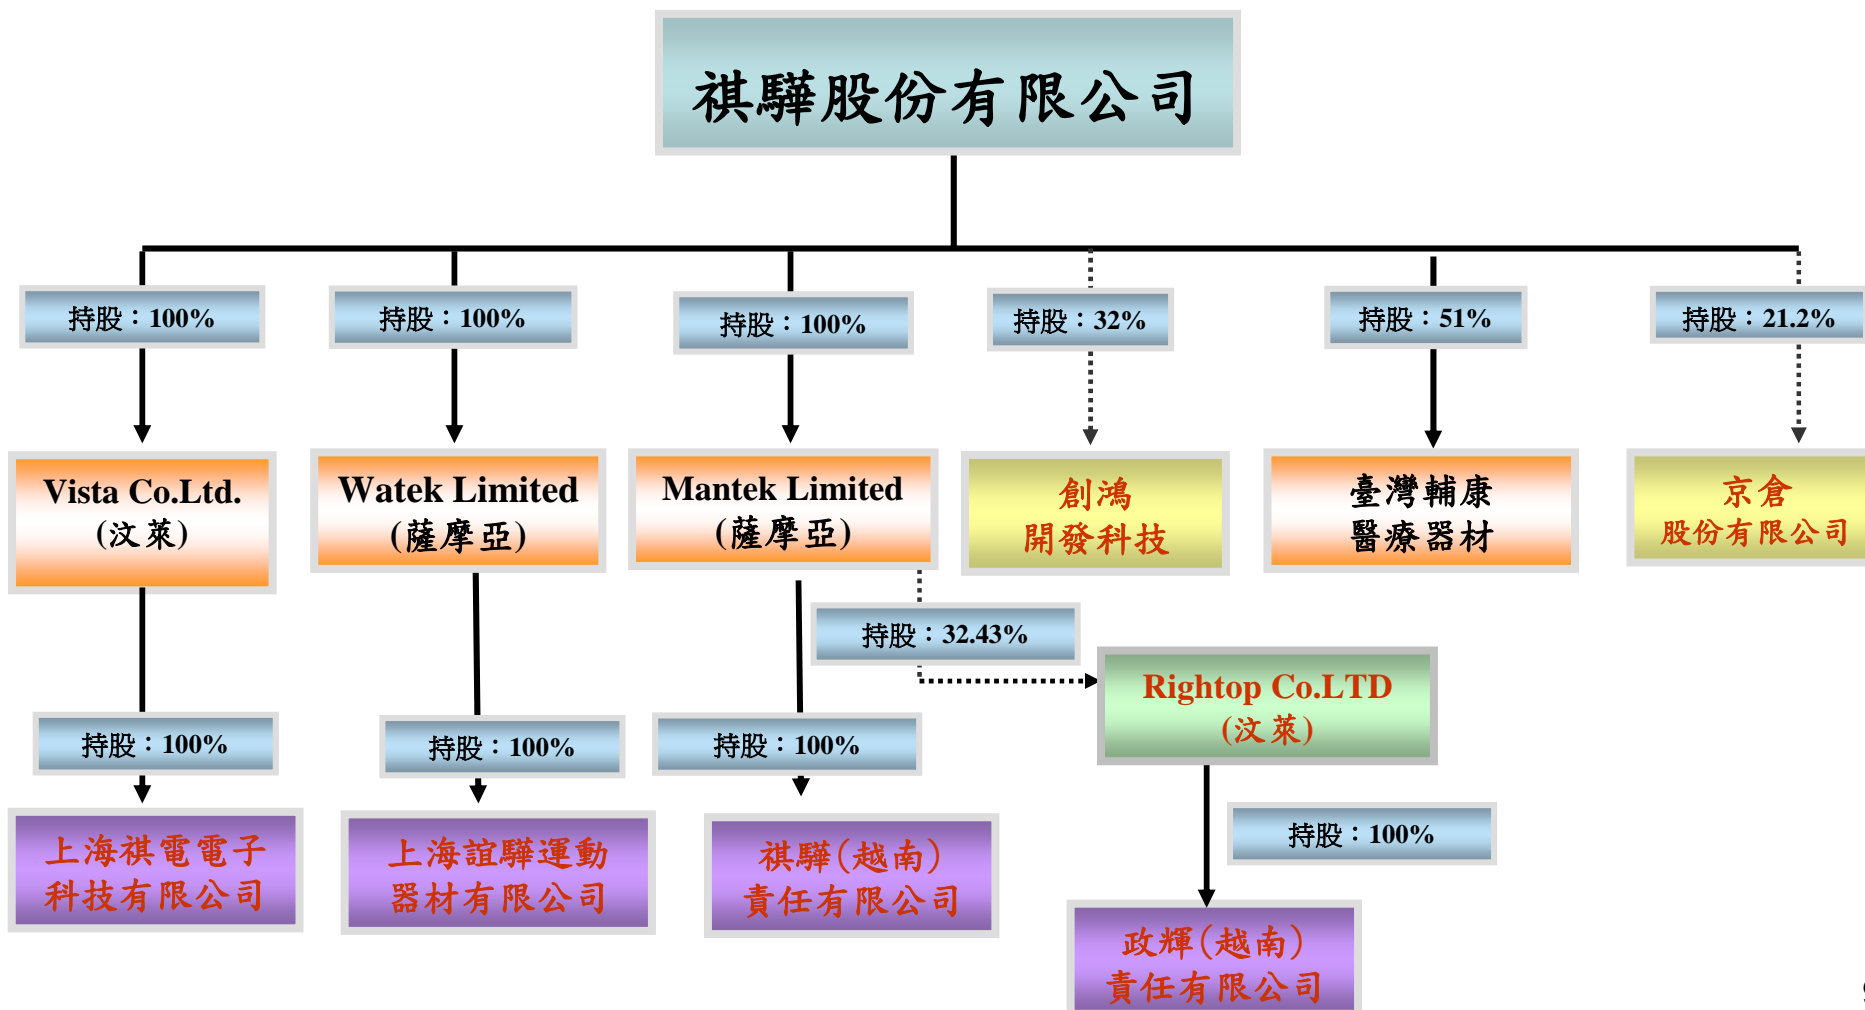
祺驊股份有限公司

持股：100%

Vista Co.Ltd.
(汶萊)

持股：100%

上海祺電電子科技有限公司

持股：100%

Watek Limited
(薩摩亞)

持股：100%

上海誼驊運動器材有限公司

持股：100%

Mantek Limited
(薩摩亞)

持股：100%

祺驊(越南)責任有限公司

持股：32.43%

Rightop Co.LTD
(汶萊)

持股：100%

政輝(越南)責任有限公司

持股：32%

創鴻開發科技

持股：51%

臺灣輔康醫療器材

持股：21.2%

京倉股份有限公司